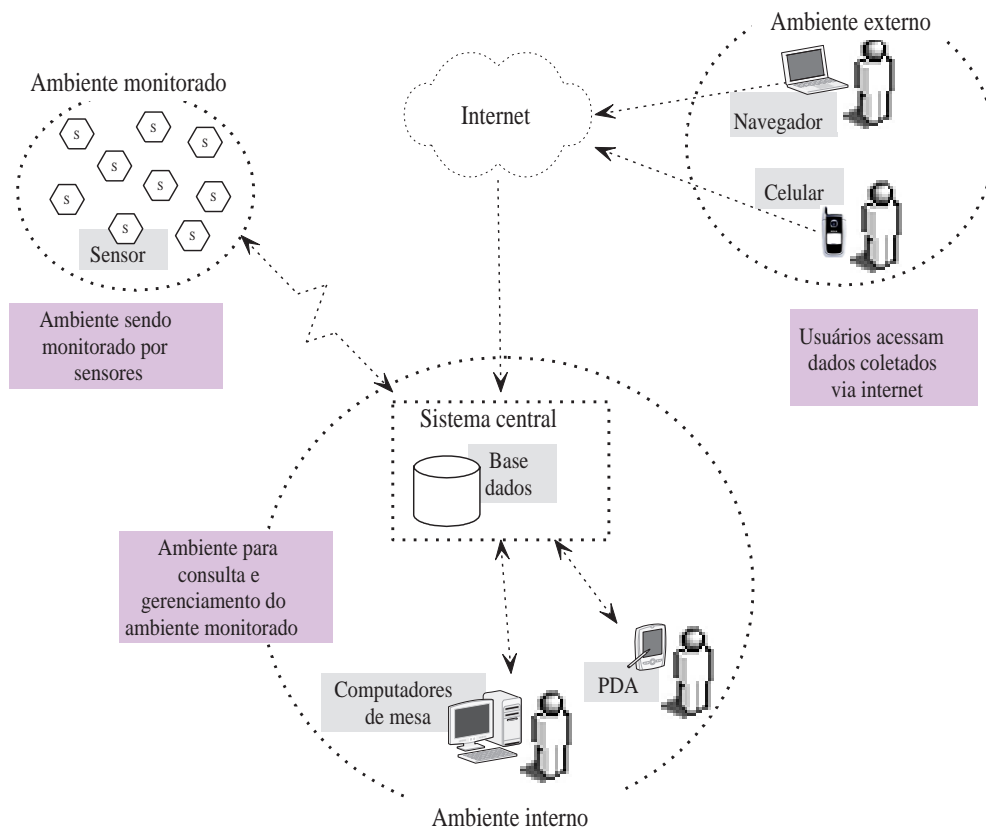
Ambiente monitorado

S S S S S S S S S S

Sensor

Ambiente sendo monitorado por sensores

Internet

Ambiente externo

Navegador

Celular

Usuários acessam dados coletados via internet

Sistema central

Base dados

Ambiente para consulta e gerenciamento do ambiente monitorado

Computadores de mesa

PDA

Ambiente interno